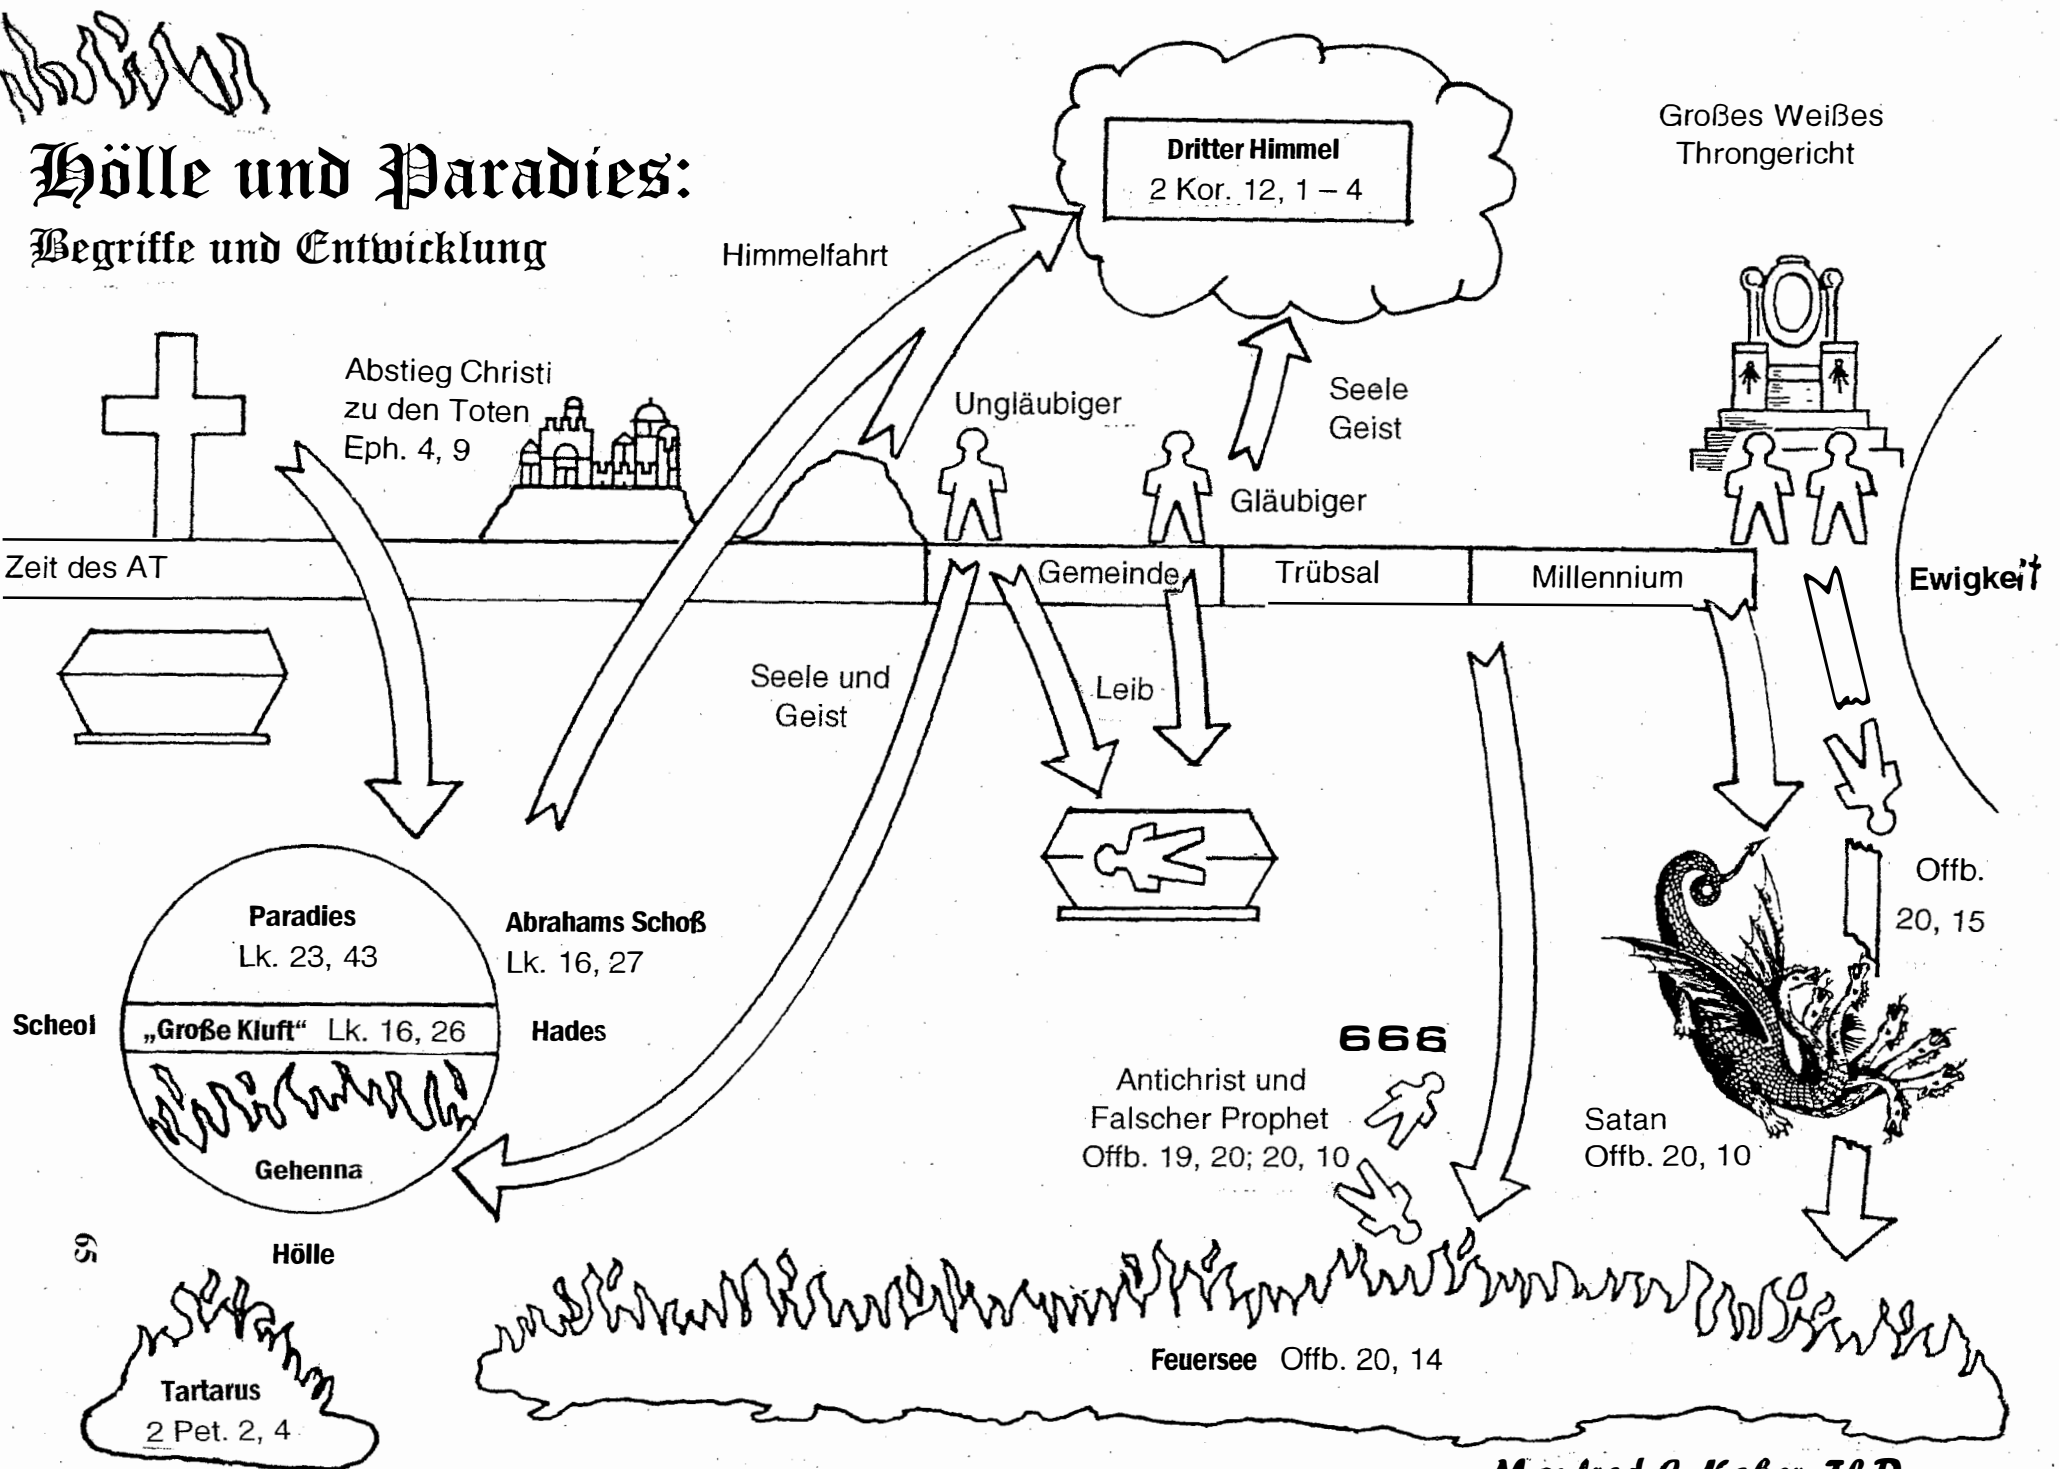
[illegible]

Hölle und Paradies:

Begriffe und Entwicklung

Dritter Himmel
2 Kor. 12, 1 – 4

Großes Weißes Throngericht

Himmelfahrt

Abstieg Christi zu den Toten Eph. 4, 9

Ungläubiger

Seele Geist

Gläubiger

Zeit des AT

Gemeinde

Trübsal

Millennium

Ewigkeit

Seele und Geist

Leib

Paradies
Lk. 23, 43

Abrahams Schoß
Lk. 16, 27

Scheol

„Große Kluft“ Lk. 16, 26

Hades

Gehenna

Offb. 20, 15

666

Antichrist und Falscher Prophet
Offb. 19, 20; 20, 10

Satan
Offb. 20, 10

65

Hölle

Tartarus
2 Pet. 2, 4

Feuersee Offb. 20, 14

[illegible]